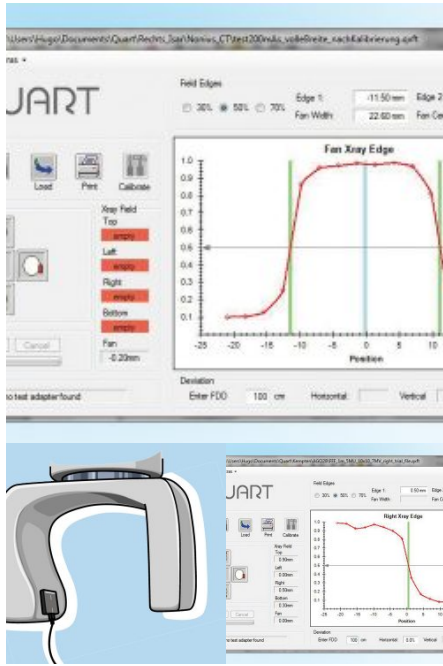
Users\Hugo\Documents\Quart\Rechts_Isar\Nonius_CT\test200mAs_volleBreite_nachKalibrierung.qxft

JART

Load Print Calibrate

Xray Field
Top
empty
Left
empty
Right
empty
Bottom
empty
Fan
-0.20mm

Cancel

no test adapter found

Field Edges
30% 50% 70%
Edge 1: -11.50 mm Edge 2
Fan Width: 22.60 mm Fan Ce

Fan Xray Edge

1.0
0.9
0.8
0.7
0.6
0.5
0.4
0.3
0.2
0.1

-25 -20 -15 -10 -5 0 5 10

Position

Deviation
Enter FDD: 100 cm Horizontal: Vertical:

JART

Field Edges
30% 50% 70%
Edge 1: 0.50 mm Edge
Fan Width: 

Load Print Calibrate

Xray Field
Top
0.50mm
Left
0.00mm
Right
0.00mm
Bottom
0.00mm
Fan
0.00mm

Cancel

no test adapter found

Right Xray Edge

Position

Deviation
Enter FDD: 100 cm Horizontal: 0.0 Vertical: